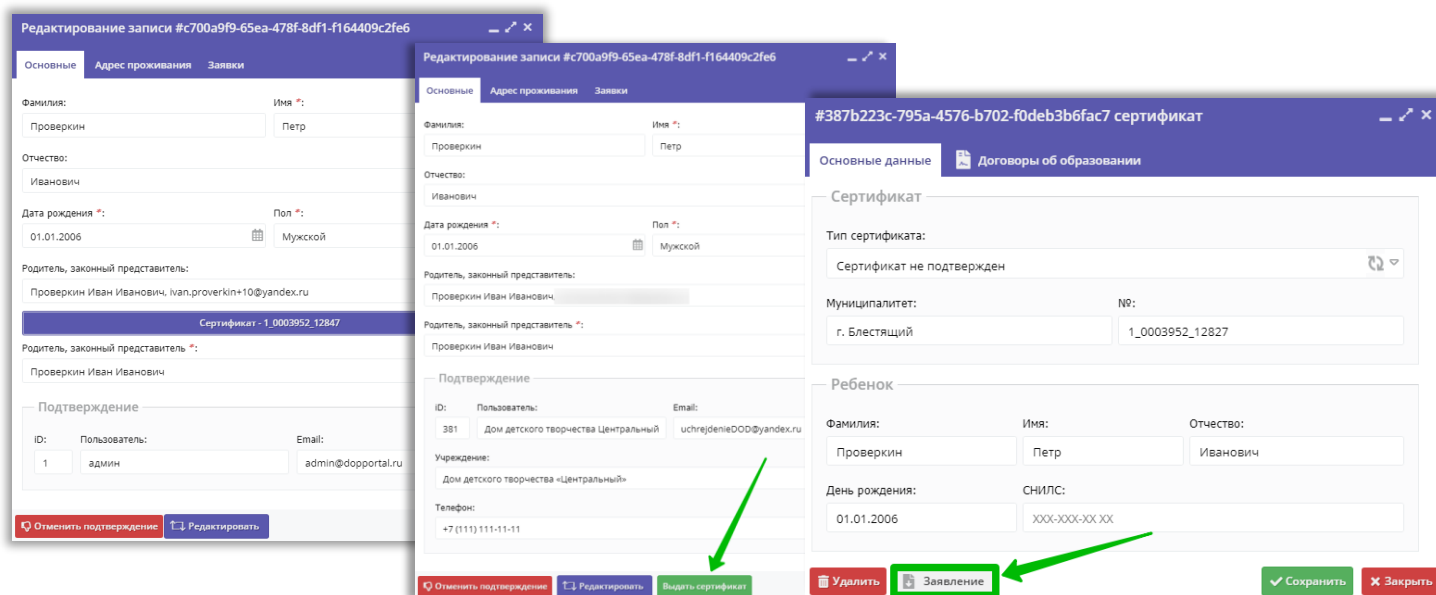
Редактирование записи #c700a9f9-65ea-478f-8df1-f164409c2fe6

Основные | Адрес проживания | Заявки

Фамилия:
Проверкин

Имя *:
Петр

Отчество:
Иванович

Дата рождения *:
01.01.2006

Пол *:
Мужской

Родитель, законный представитель:
Проверкин Иван Иванович, ivan.proverkin+10@yandex.ru

Сертификат - 1_0003952_12847

Родитель, законный представитель *:
Проверкин Иван Иванович

Подтверждение

ID:
1

Пользователь:
админ

Email:
admin@dopportal.ru

Отменить подтверждение | Редактировать

Редактирование записи #c700a9f9-65ea-478f-8df1-f164409c2fe6

Основные | Адрес проживания | Заявки

Фамилия:
Проверкин

Имя *:
Петр

Отчество:
Иванович

Дата рождения *:
01.01.2006

Пол *:
Мужской

Родитель, законный представитель:
Проверкин Иван Иванович, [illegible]

Родитель, законный представитель *:
Проверкин Иван Иванович

Подтверждение

ID:
381

Пользователь:
Дом детского творчества Центральный

Email:
uchrejdenieDOD@yandex.ru

Учреждение:
Дом детского творчества «Центральный»

Телефон:
+7 (111) 111-11-11

Отменить подтверждение | Редактировать | Выдать сертификат

#387b223c-795a-4576-b702-f0deb3b6fac7 сертификат

Основные данные | Договоры об образовании

Сертификат

Тип сертификата:
Сертификат не подтвержден

Муниципалитет:
г. Блестящий

№:
1_0003952_12827

Ребенок

Фамилия:
Проверкин

Имя:
Петр

Отчество:
Иванович

День рождения:
01.01.2006

СНИЛС:
XXX-XXX-XX XX

Удалить | Заявление | Сохранить | Закрыть